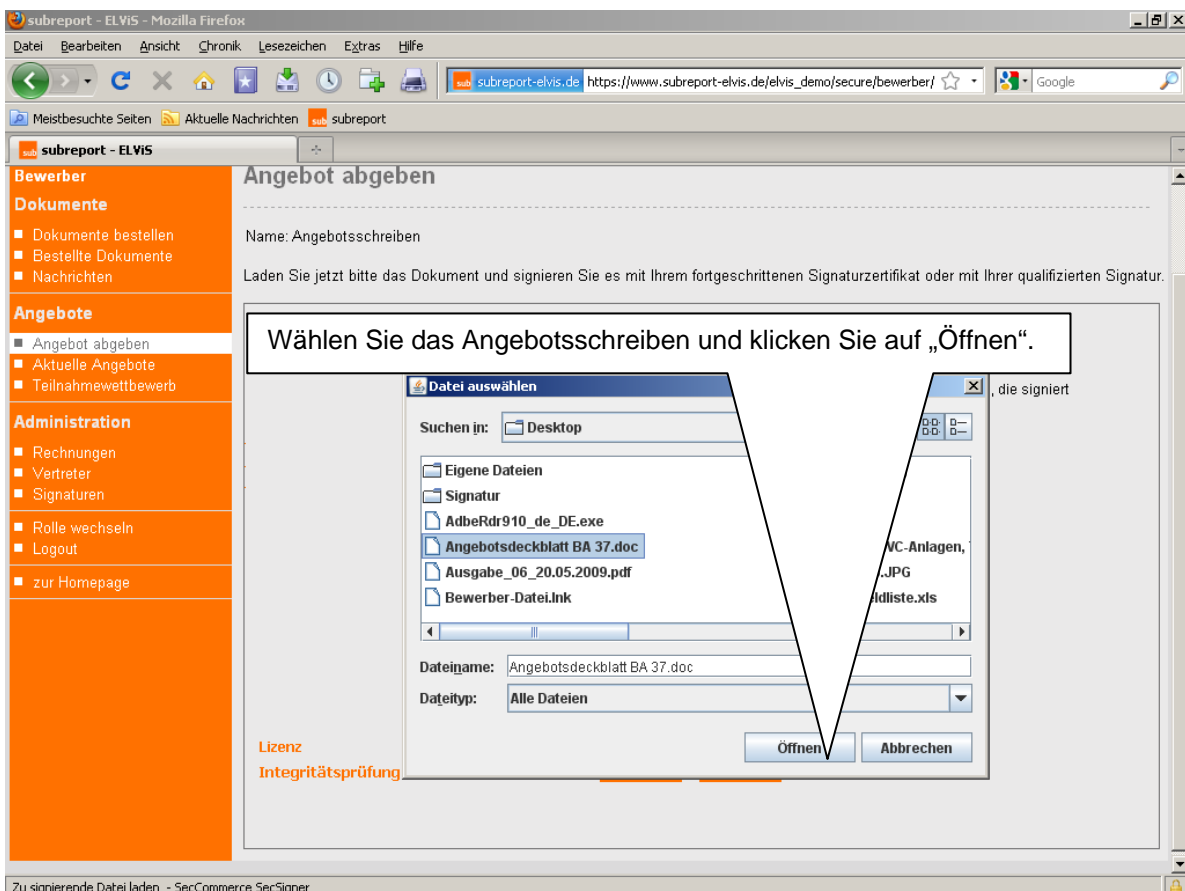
subreport - ELViS - Mozilla Firefox

Datei Bearbeiten Ansicht Chronik Lesezeichen Extras Hilfe

subreport-elvis.de https://www.subreport-elvis.de/elvis_demo/secure/bewerber/

Google

Meistbesuchte Seiten Aktuelle Nachrichten subreport

subreport - ELViS

Bewerber

Dokumente

Dokumente bestellen
Bestellte Dokumente
Nachrichten

Angebote

Angebot abgeben
Aktuelle Angebote
Teilnahmewettbewerb

Administration

Rechnungen
Vertreter
Signaturen

Rolle wechseln
Logout

zur Homepage

Angebot abgeben

Name: Angebotsschreiben

Laden Sie jetzt bitte das Dokument und signieren Sie es mit Ihrem fortgeschrittenen Signaturzertifikat oder mit Ihrer qualifizierten Signatur.

Wählen Sie das Angebotsschreiben und klicken Sie auf „Öffnen".

Datei auswählen

, die signiert

Suchen in: Desktop

Eigene Dateien
Signatur
AdbeRdr910_de_DE.exe
Angebotsdeckblatt BA 37.doc
Ausgabe_06_20.05.2009.pdf
Bewerber-Datei.lnk

VC-Anlagen,
.JPG
ldliste.xls

Dateiname: Angebotsdeckblatt BA 37.doc

Dateityp: Alle Dateien

Öffnen Abbrechen

Lizenz
Integritätsprüfung

Zu signierende Datei laden - SecCommerce SecSigner